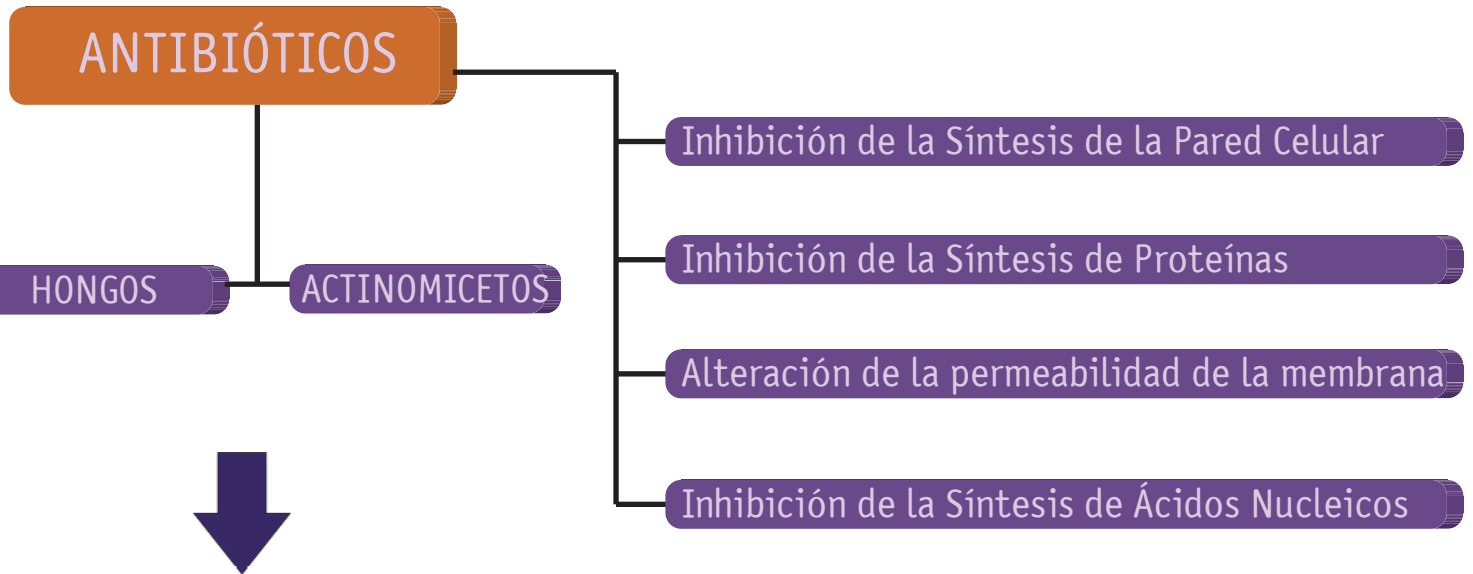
ANTIBIÓTICOS

HONGOS

ACTINOMICETOS

Inhibición de la Síntesis de la Pared Celular

Inhibición de la Síntesis de Proteínas

Alteración de la permeabilidad de la membrana

Inhibición de la Síntesis de Ácidos Nucleicos